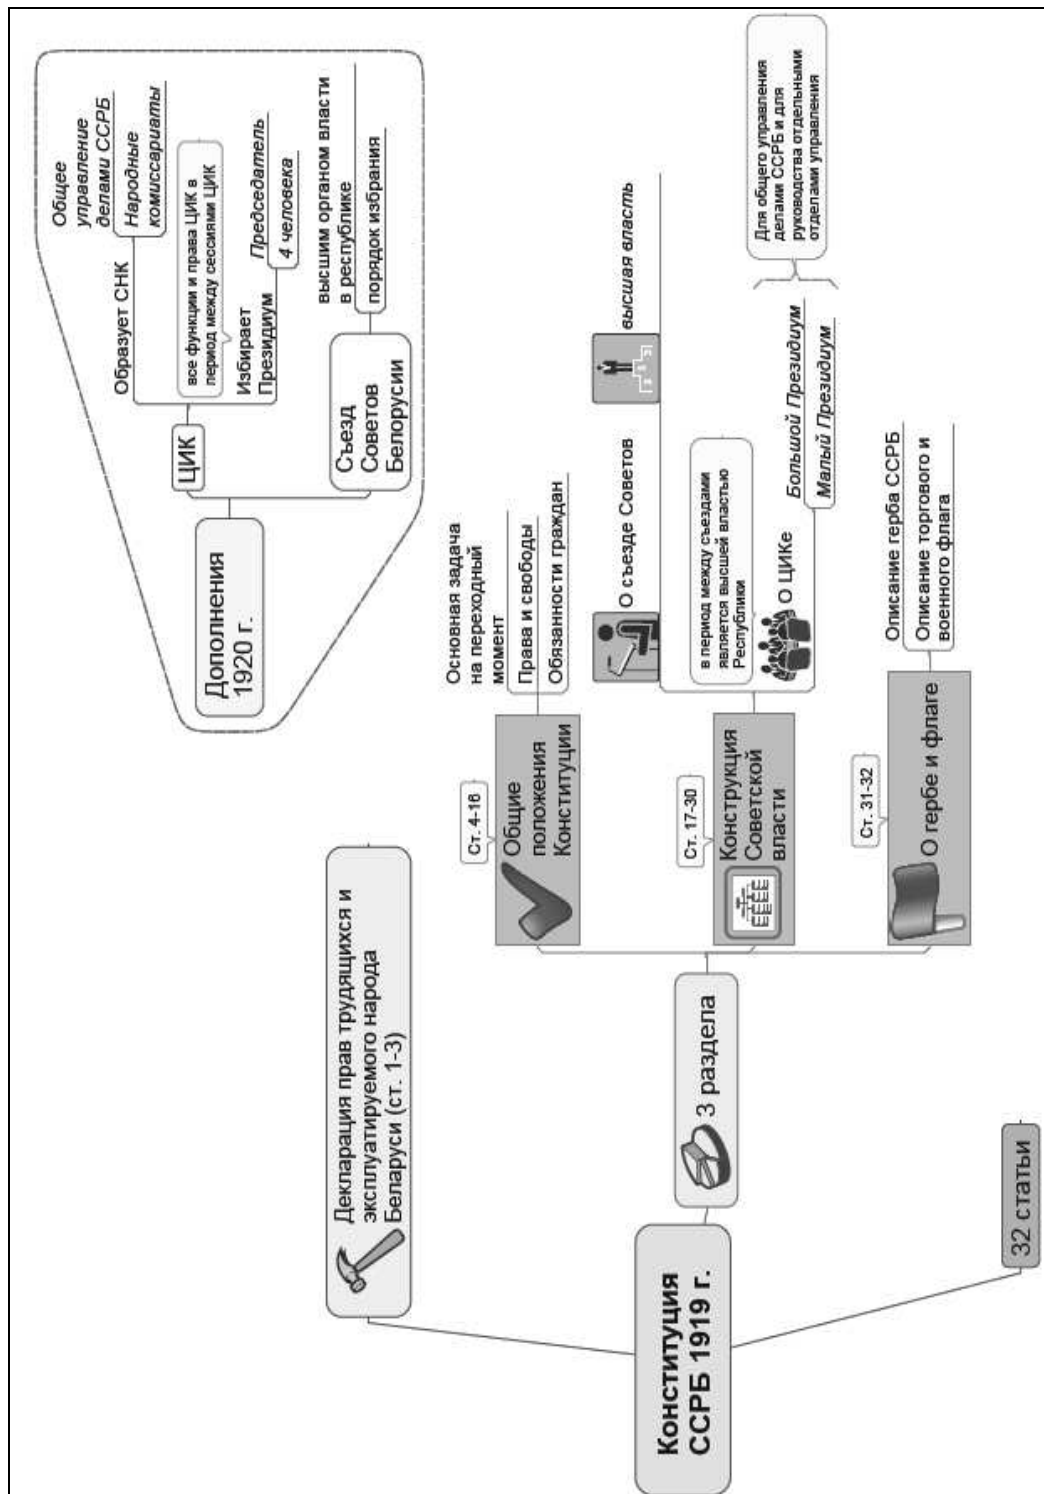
Конституция ССРБ 1919 г.

Декларация прав трудящихся и эксплуатируемого народа Беларуси (ст. 1-3)

3 раздела

32 статьи

Ст. 4-16
Общие положения Конституции

Основная задача на переходный момент
Права и свободы
Обязанности граждан

Ст. 17-30
Конструкция Советской власти

О съезде Советов
высшая власть

О ЦИКе
в период между съездами является высшей властью Республики
Большой Президиум
Малый Президиум
Для общего управления делами ССРБ и для руководства отдельными отделами управления

Ст. 31-32
О гербе и флаге

Описание герба ССРБ
Описание торгового и военного флага

Дополнения 1920 г.

ЦИК
Образует СНК
Общее управление делами ССРБ
Народные комиссариаты
все функции и права ЦИК в период между сессиями ЦИК
Избирает Президиум
Председатель
4 человека

Съезд Советов Белорусии
высшим органом власти в республике
порядок избрания